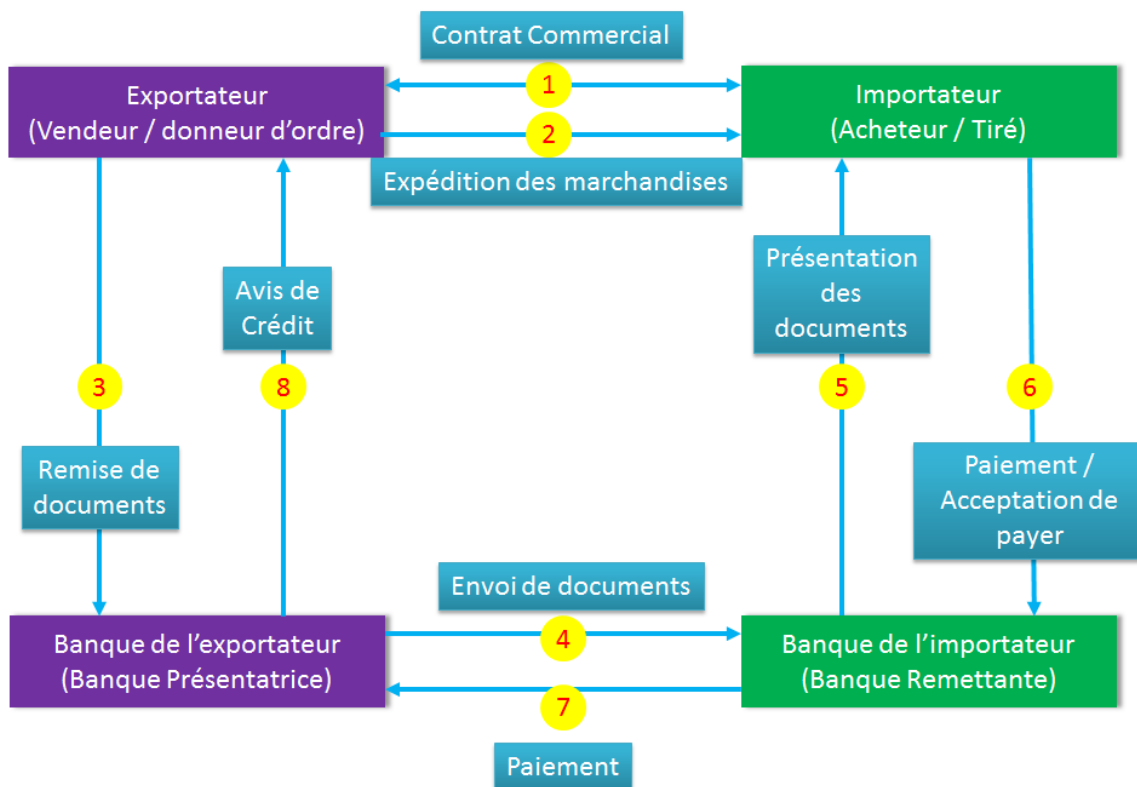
Contrat Commercial

Exportateur
(Vendeur / donneur d'ordre)

1

2

Importateur
(Acheteur / Tiré)

Expédition des marchandises

Avis de Crédit

Présentation des documents

3

8

5

6

Remise de documents

Paiement / Acceptation de payer

Envoi de documents

Banque de l'exportateur
(Banque Présentatrice)

4

7

Banque de l'importateur
(Banque Remettante)

Paiement